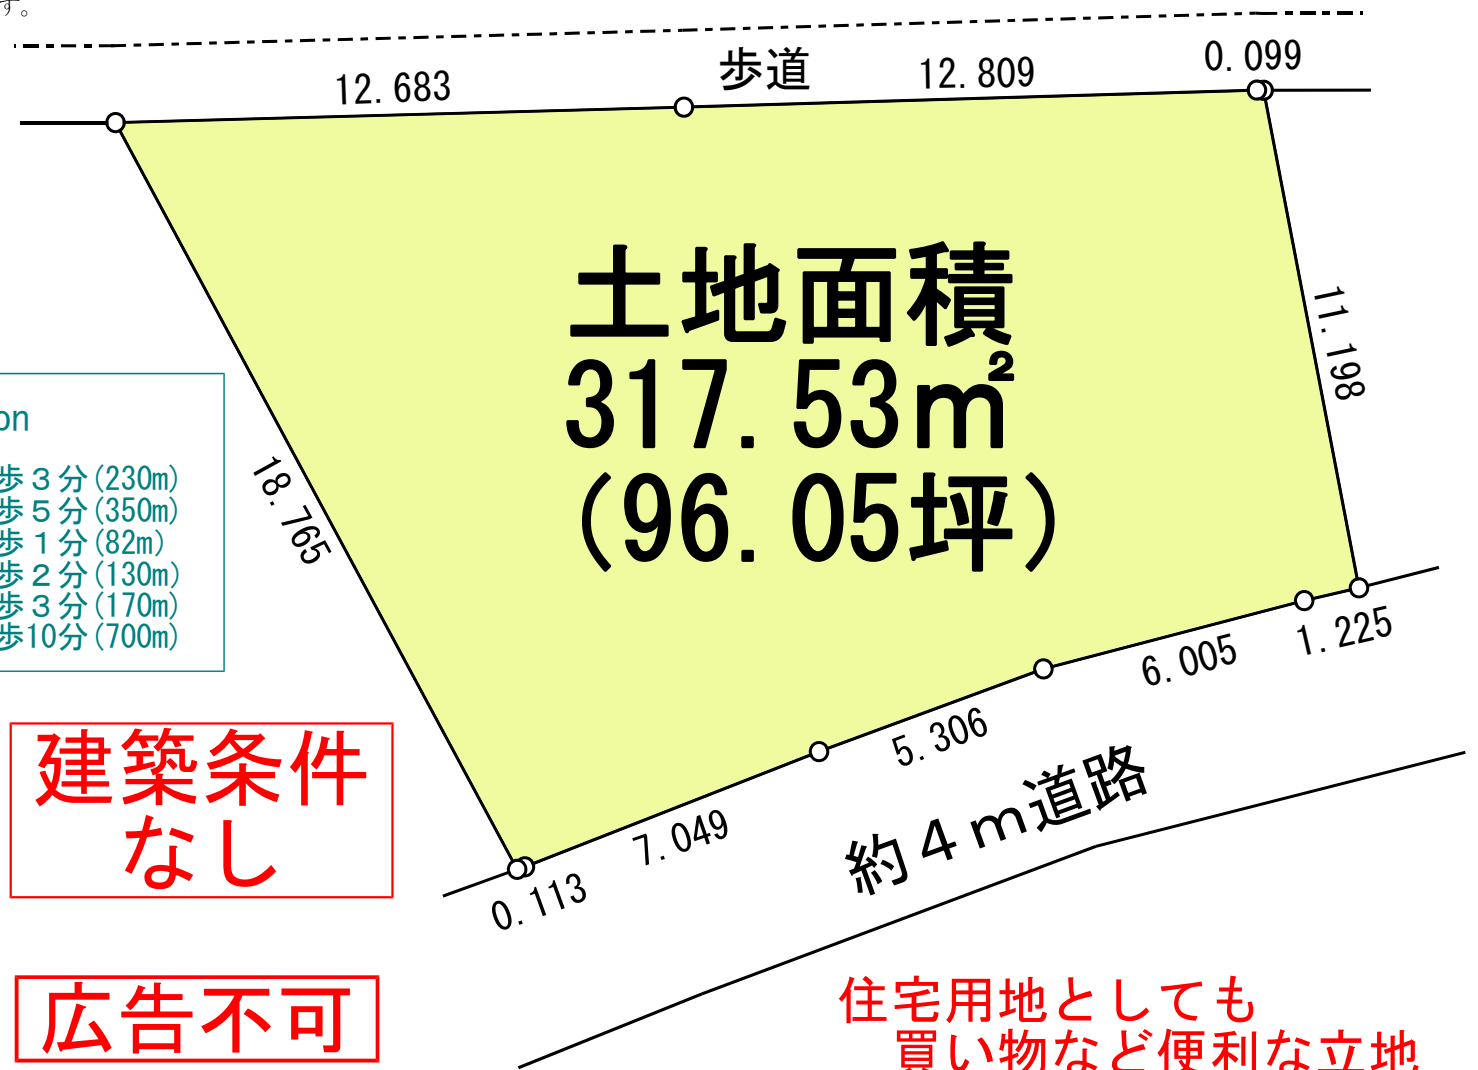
す。

12.683
歩道
12.809
0.099

土地面積
317.53㎡
(96.05坪)

11.198

on
歩３分(230m)
歩５分(350m)
歩１分(82m)
歩２分(130m)
歩３分(170m)
歩10分(700m)

18.765

建築条件
なし

1.225
6.005
5.306
7.049
0.113

約４m道路

広告不可

住宅用地としても
買い物など便利な立地